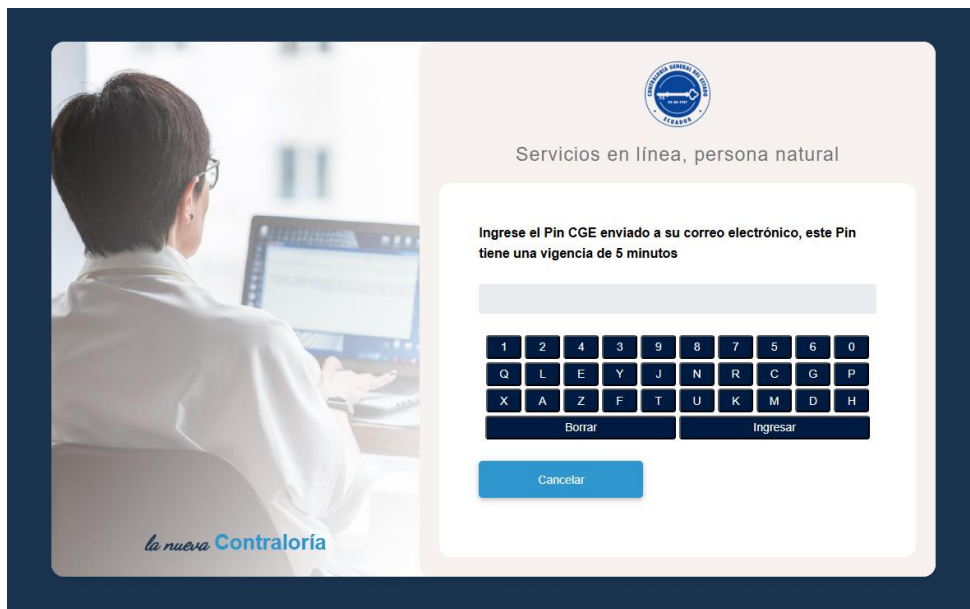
CONTRALORÍA GENERAL DEL ESTADO
ECUADOR

Servicios en línea, persona natural

Ingrese el Pin CGE enviado a su correo electrónico, este Pin tiene una vigencia de 5 minutos

1 2 4 3 9 8 7 5 6 0
Q L E Y J N R C G P
X A Z F T U K M D H
Borrar
Ingresar

Cancelar

la nueva Contraloría